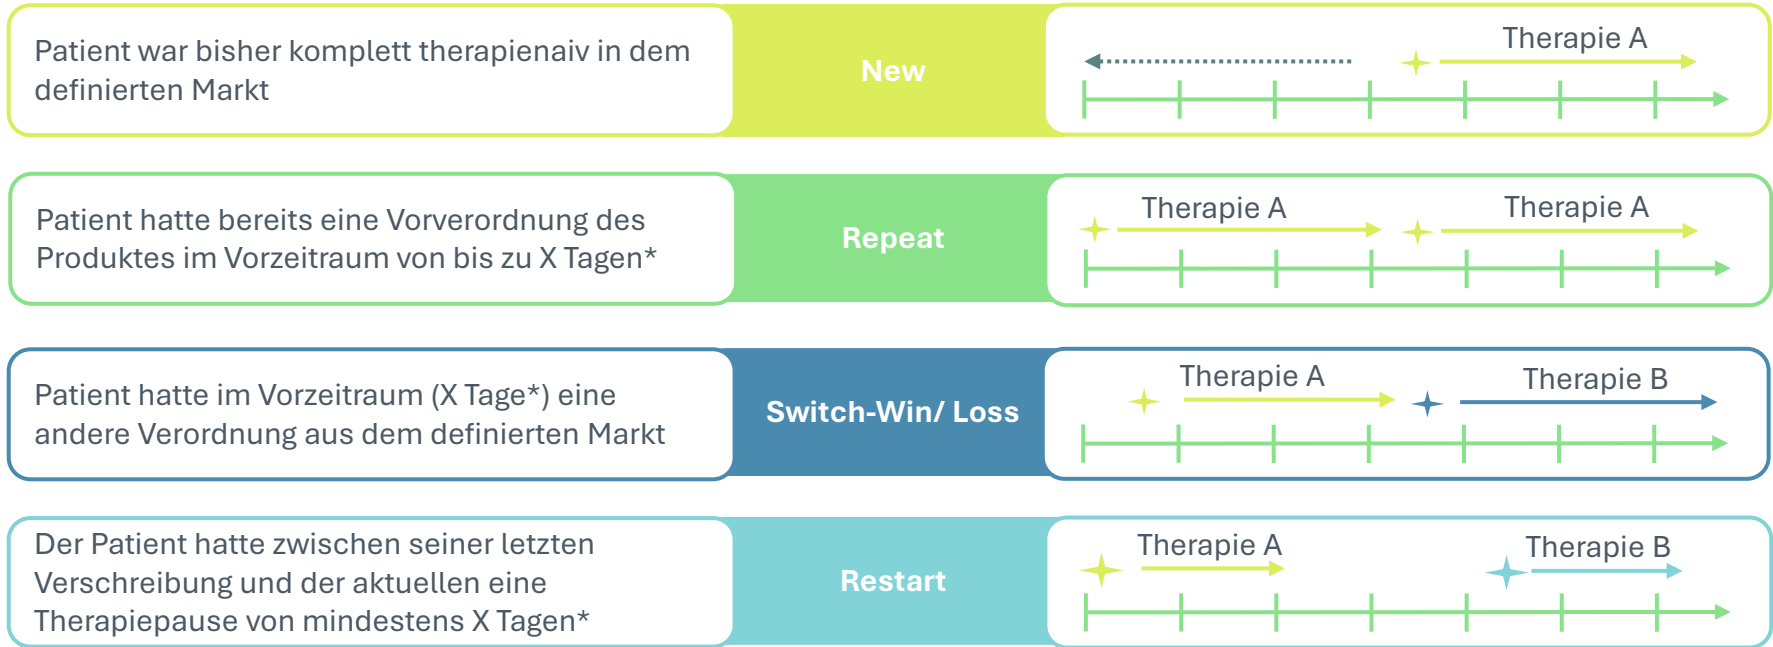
Patient war bisher komplett therapienaiv in dem definierten Markt

New

Therapie A

Patient hatte bereits eine Vorverordnung des Produktes im Vorzeitraum von bis zu X Tagen*

Repeat

Therapie A

Therapie A

Patient hatte im Vorzeitraum (X Tage*) eine andere Verordnung aus dem definierten Markt

Switch-Win/ Loss

Therapie A

Therapie B

Der Patient hatte zwischen seiner letzten Verschreibung und der aktuellen eine Therapiepause von mindestens X Tagen*

Restart

Therapie A

Therapie B